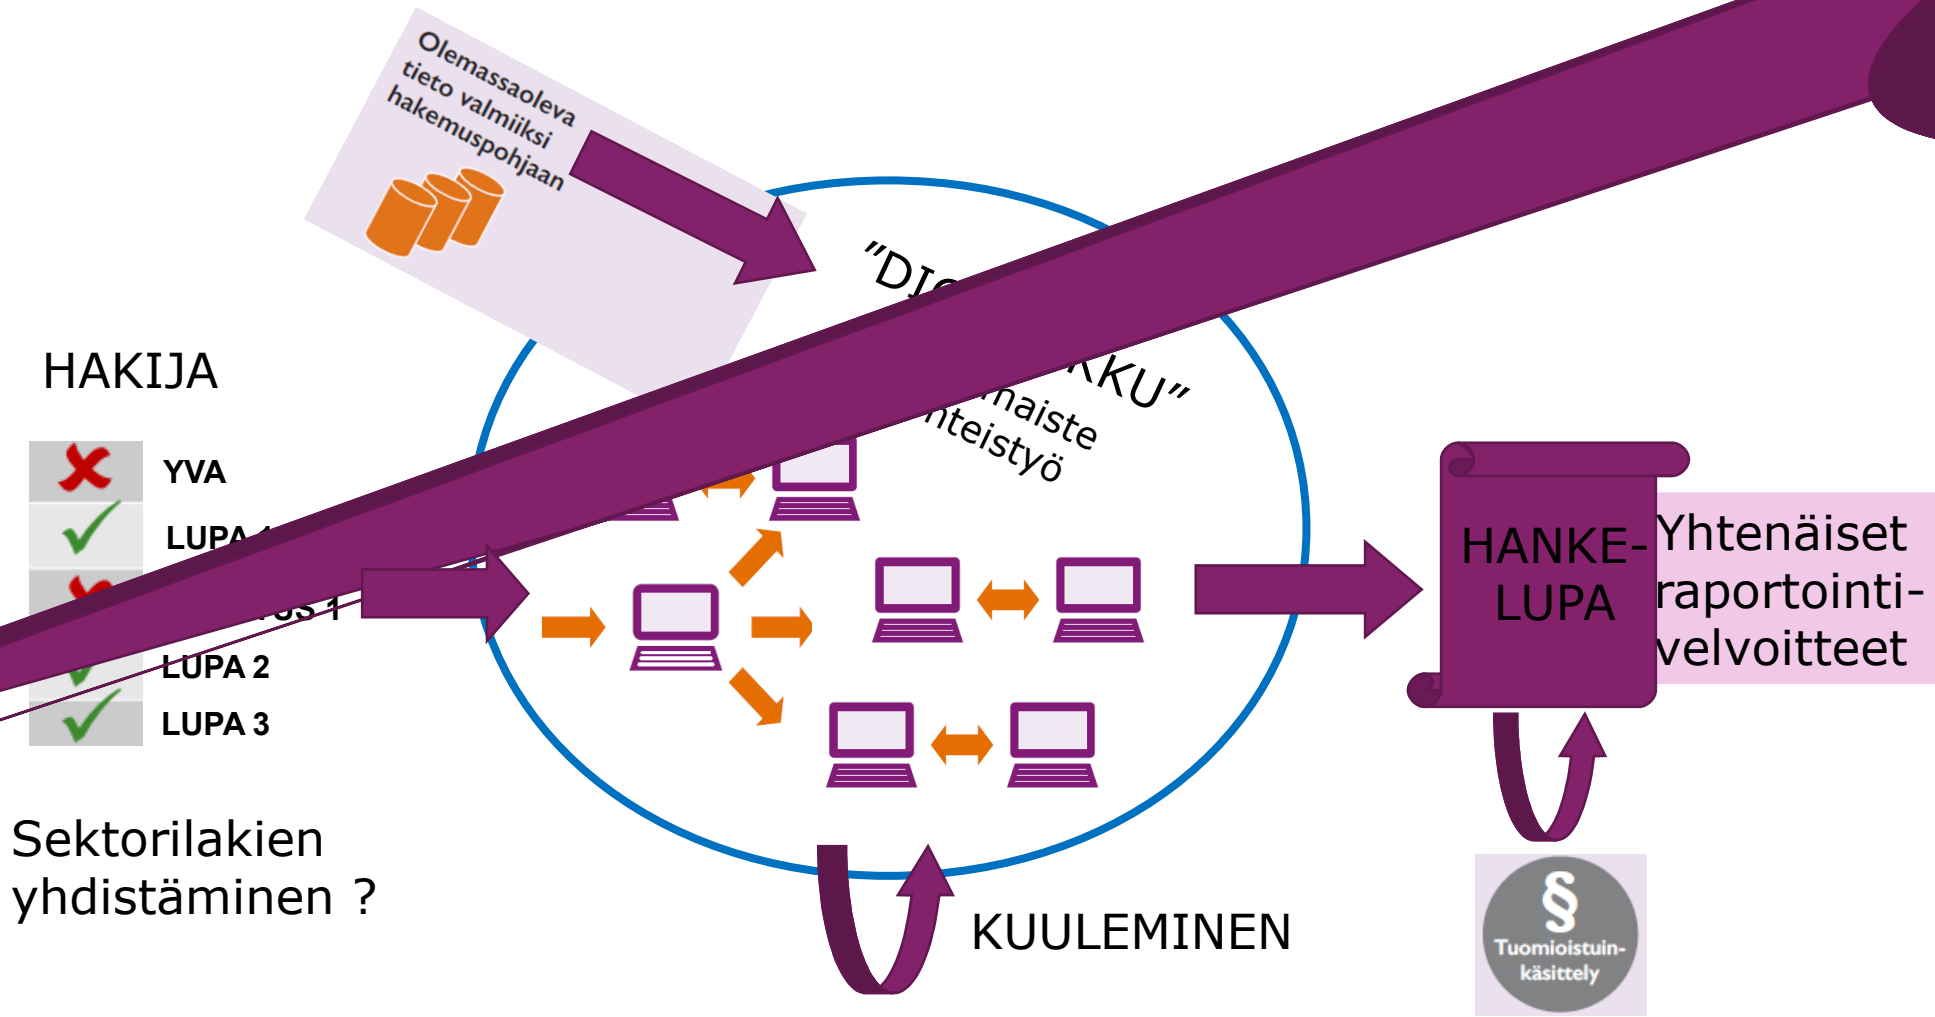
Olemassaoleva tieto valmiiksi hakemuspohjaan

"DIG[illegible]KKU"

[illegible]naiste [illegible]nteistyö

HAKIJA

YVA

LUPA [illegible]

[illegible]US 1

LUPA 2

LUPA 3

Sektorilakien yhdistäminen ?

HANKE-LUPA

Yhtenäiset raportointi-velvoitteet

KUULEMINEN

§

Tuomioistuin-käsittely